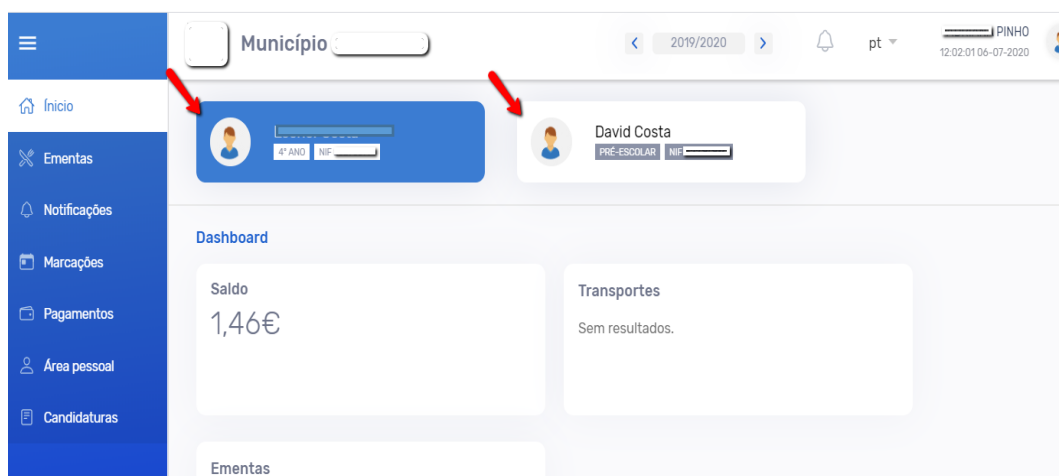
Início

Ementas

Notificações

Marcações

Pagamentos

Área pessoal

Candidaturas

Município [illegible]

2019/2020

pt

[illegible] PINHO
12:02:01 06-07-2020

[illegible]
4º ANO NIF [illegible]

David Costa
PRÉ-ESCOLAR NIF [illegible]

Dashboard

Saldo
1,46€

Transportes
Sem resultados.

Ementas